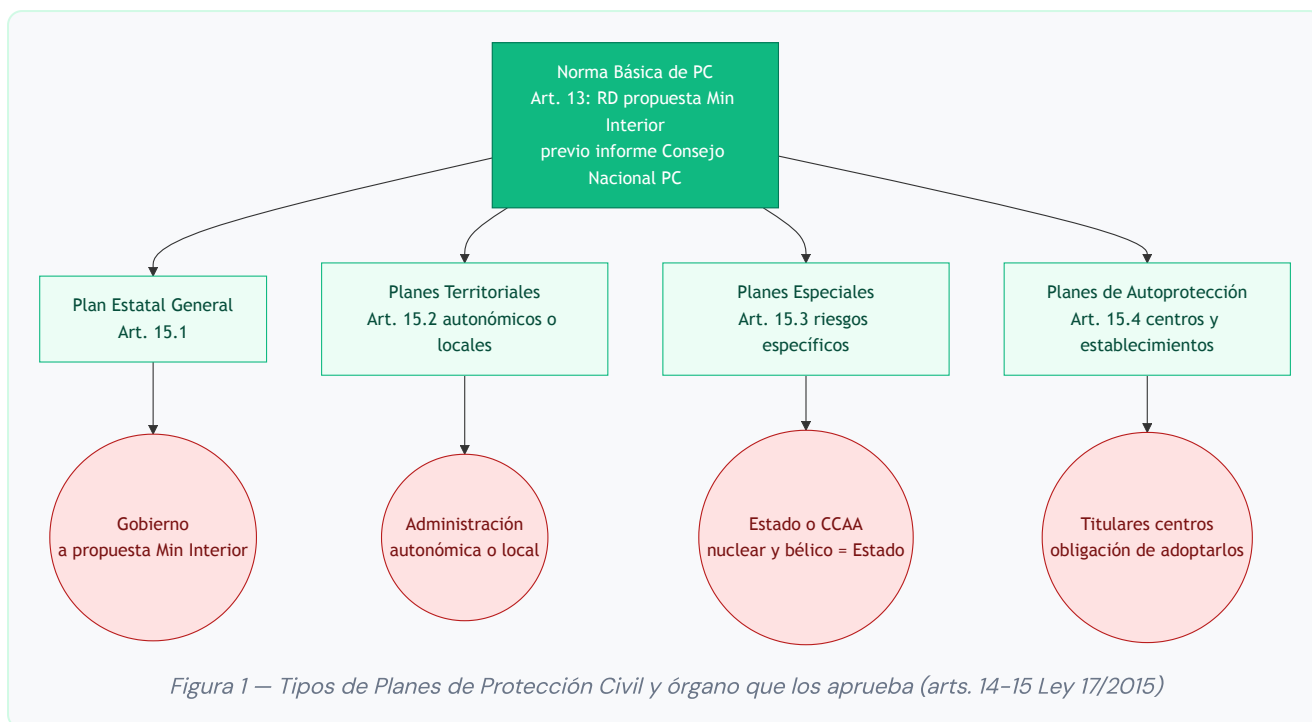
Norma Básica de PC
Art. 13: RD propuesta Min Interior
previo informe Consejo Nacional PC

Plan Estatal General
Art. 15.1

Planes Territoriales
Art. 15.2 autonómicos o locales

Planes Especiales
Art. 15.3 riesgos específicos

Planes de Autoprotección
Art. 15.4 centros y establecimientos

Gobierno
a propuesta Min Interior

Administración autonómica o local

Estado o CCAA
nuclear y bélico = Estado

Titulares centros
obligación de adoptarlos

Figura 1 — Tipos de Planes de Protección Civil y órgano que los aprueba (arts. 14–15 Ley 17/2015)